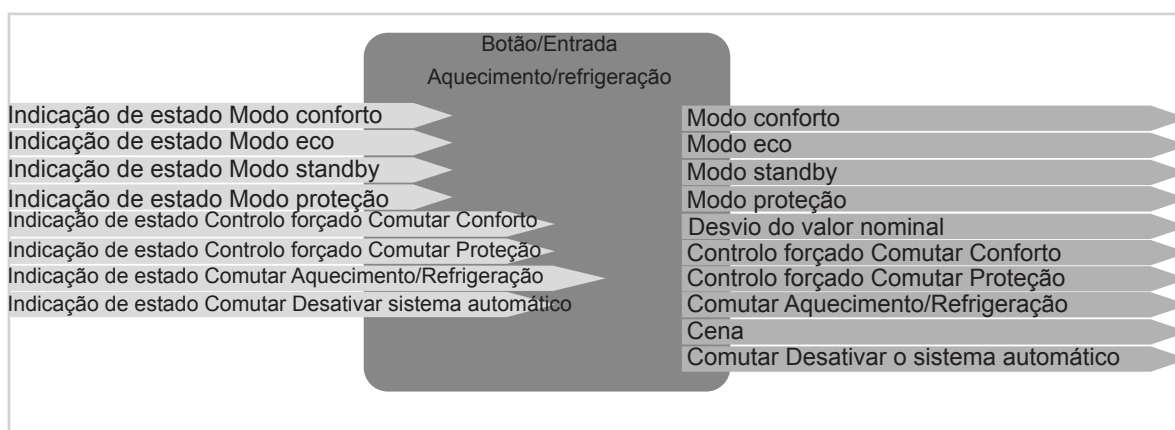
Botão/Entrada
Aquecimento/refrigeração

Indicação de estado Modo conforto
Indicação de estado Modo eco
Indicação de estado Modo standby
Indicação de estado Modo proteção
Indicação de estado Controlo forçado Comutar Conforto
Indicação de estado Controlo forçado Comutar Proteção
Indicação de estado Comutar Aquecimento/Refrigeração
Indicação de estado Comutar Desativar sistema automático

Modo conforto
Modo eco
Modo standby
Modo proteção
Desvio do valor nominal
Controlo forçado Comutar Conforto
Controlo forçado Comutar Proteção
Comutar Aquecimento/Refrigeração
Cena
Comutar Desativar o sistema automático